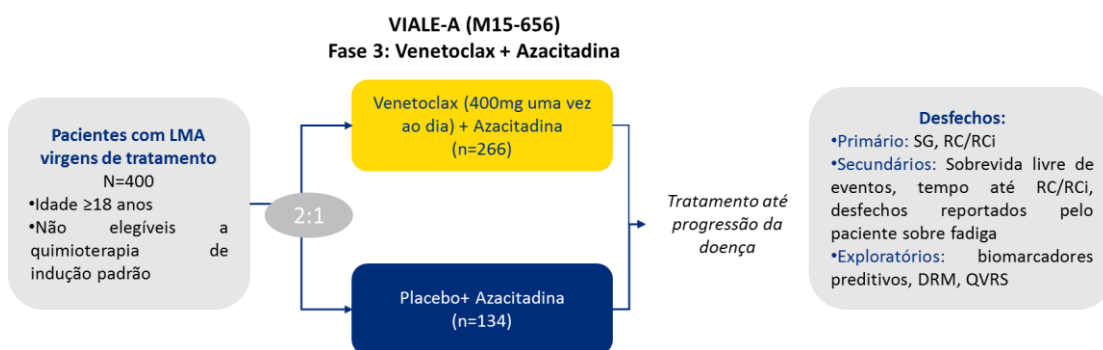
VIALE-A (M15-656)
Fase 3: Venetoclax + Azacitadina

Pacientes com LMA virgens de tratamento
N=400
•Idade ≥18 anos
•Não elegíveis a quimioterapia de indução padrão

2:1

Venetoclax (400mg uma vez ao dia) + Azacitadina
(n=266)

Placebo+ Azacitadina
(n=134)

Tratamento até progressão da doença

Desfechos:
•Primário: SG, RC/RCi
•Secundários: Sobrevida livre de eventos, tempo até RC/RCi, desfechos reportados pelo paciente sobre fadiga
•Exploratórios: biomarcadores preditivos, DRM, QVRS